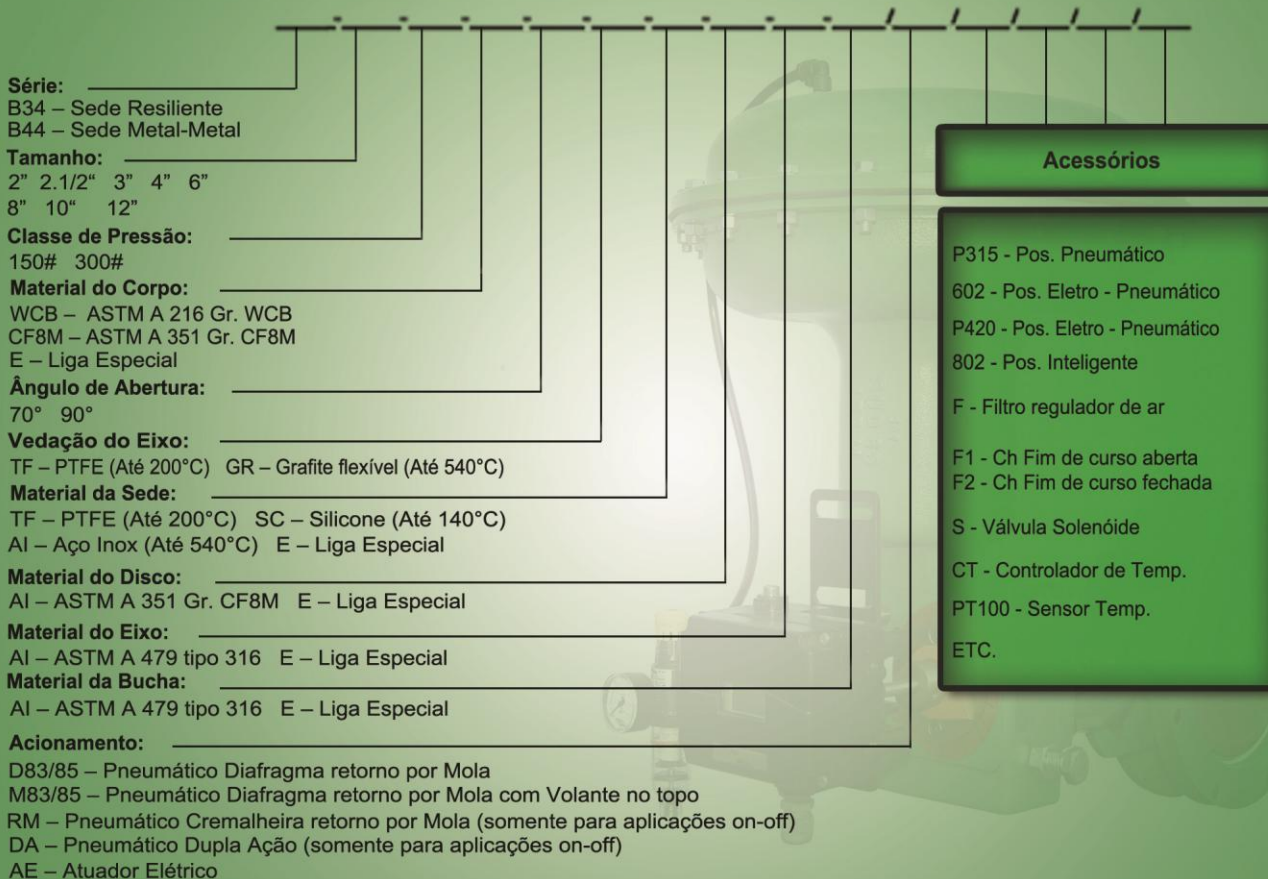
Série:
B34 – Sede Resiliente
B44 – Sede Metal-Metal

Tamanho:
2" 2.1/2" 3" 4" 6"
8" 10" 12"

Classe de Pressão:
150# 300#

Material do Corpo:
WCB – ASTM A 216 Gr. WCB
CF8M – ASTM A 351 Gr. CF8M
E – Liga Especial

Ângulo de Abertura:
70° 90°

Vedação do Eixo:
TF – PTFE (Até 200°C) GR – Grafite flexível (Até 540°C)

Material da Sede:
TF – PTFE (Até 200°C) SC – Silicone (Até 140°C)
AI – Aço Inox (Até 540°C) E – Liga Especial

Material do Disco:
AI – ASTM A 351 Gr. CF8M E – Liga Especial

Material do Eixo:
AI – ASTM A 479 tipo 316 E – Liga Especial

Material da Bucha:
AI – ASTM A 479 tipo 316 E – Liga Especial

Acionamento:
D83/85 – Pneumático Diafragma retorno por Mola
M83/85 – Pneumático Diafragma retorno por Mola com Volante no topo
RM – Pneumático Cremalheira retorno por Mola (somente para aplicações on-off)
DA – Pneumático Dupla Ação (somente para aplicações on-off)
AE – Atuador Elétrico

Acessórios

P315 - Pos. Pneumático
602 - Pos. Eletro - Pneumático
P420 - Pos. Eletro - Pneumático
802 - Pos. Inteligente
F - Filtro regulador de ar
F1 - Ch Fim de curso aberta
F2 - Ch Fim de curso fechada
S - Válvula Solenóide
CT - Controlador de Temp.
PT100 - Sensor Temp.
ETC.